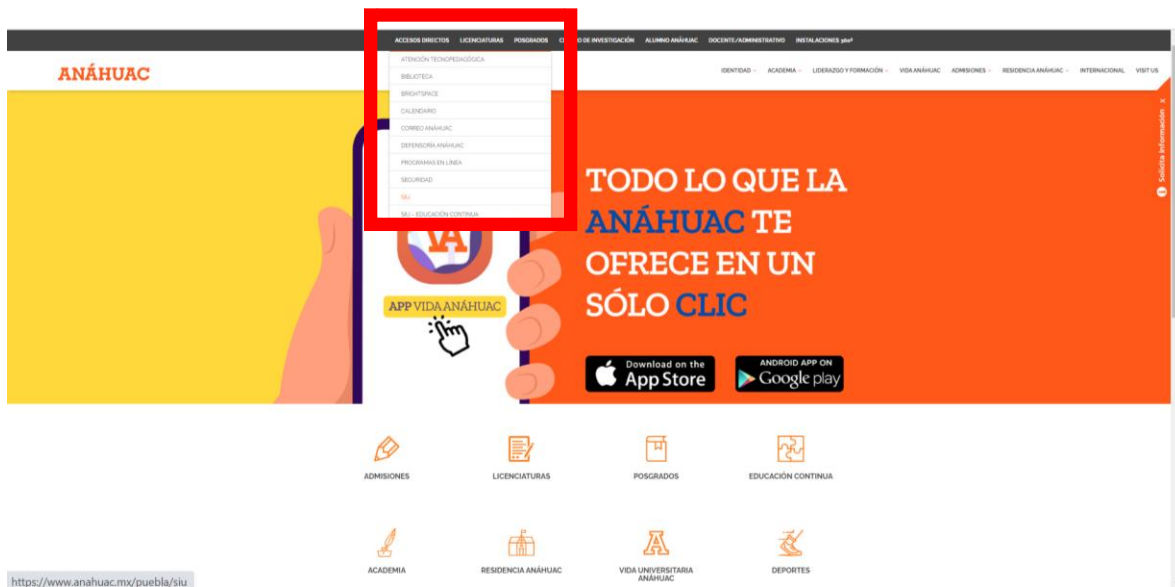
ACCESOS DIRECTOS LICENCIATURAS POSGRADOS C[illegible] DE INVESTIGACIÓN ALUMNO ANÁHUAC DOCENTE/ADMINISTRATIVO INSTALACIONES 360°

ATENCIÓN TECNOPEDAGÓGICA
BIBLIOTECA
BRIGHTSPACE
CALENDARIO
CORREO ANÁHUAC
DEFENSORÍA ANÁHUAC
PROGRAMAS EN LÍNEA
SEGURIDAD
SIU
SIU - EDUCACIÓN CONTINUA

ANÁHUAC

IDENTIDAD ACADEMIA LIDERAZGO Y FORMACIÓN VIDA ANÁHUAC ADMISIONES RESIDENCIA ANÁHUAC INTERNACIONAL VISIT US

Solicita información

APP VIDA ANÁHUAC

TODO LO QUE LA ANÁHUAC TE OFRECE EN UN SÓLO CLIC

Download on the App Store

ANDROID APP ON Google play

ADMISIONES
LICENCIATURAS
POSGRADOS
EDUCACIÓN CONTINUA

ACADEMIA
RESIDENCIA ANÁHUAC
VIDA UNIVERSITARIA ANÁHUAC
DEPORTES

https://www.anahuac.mx/puebla/siu